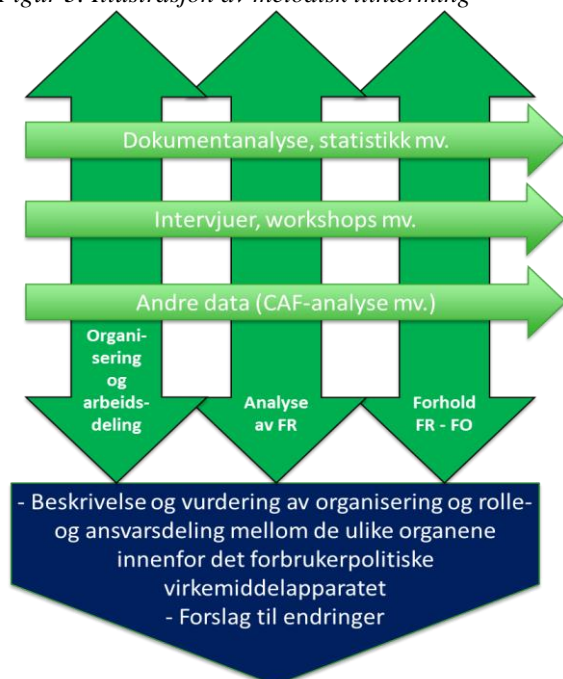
Figur 3: Illustrasjon av metodisk tilnærming

Dokumentanalyse, statistikk mv.

Intervjuer, workshops mv.

Andre data (CAF-analyse mv.)

Organisering og arbeidsdeling

Analyse av FR

Forhold FR - FO

- Beskrivelse og vurdering av organisering og rolle- og ansvarsdeling mellom de ulike organene innenfor det forbrukerpolitiske virkemiddelapparatet
- Forslag til endringer